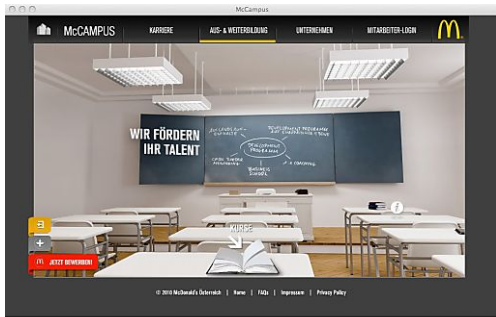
McCampus

McCAMPUS
KARRIERE
AUS- & WEITERBILDUNG
UNTERNEHMEN
MITARBEITER-LOGIN

WIR FÖRDERN IHR TALENT

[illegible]
DEVELOPMENT PROGRAMM
BUSINESS SCHOOL

KURSE

JETZT BEWERBEN!

© 2010 McDonald's Österreich | Home | FAQs | Impressum | Privacy Policy